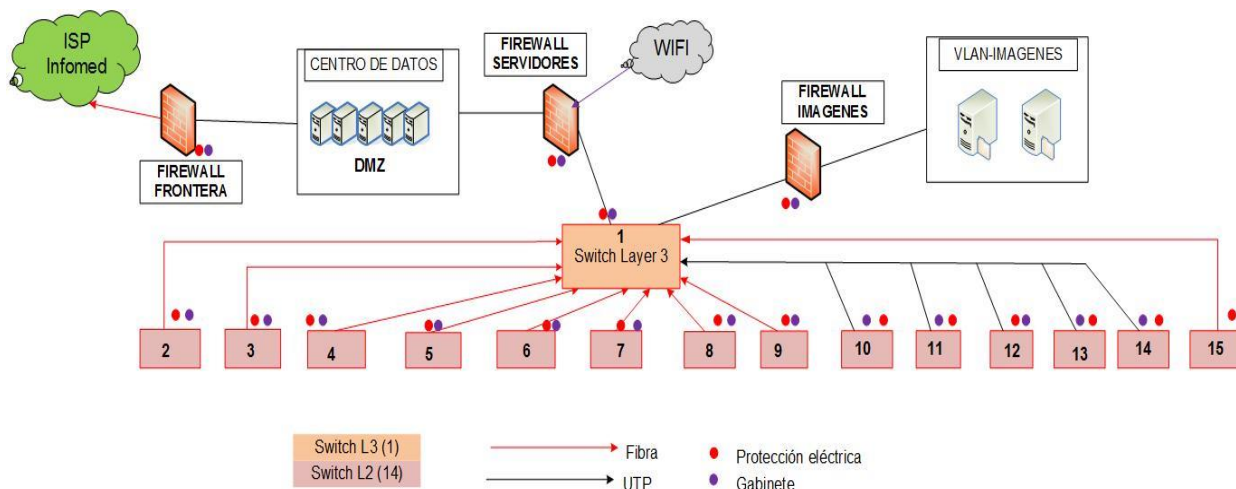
ISP Infomed

CENTRO DE DATOS

DMZ

FIREWALL FRONTERA

FIREWALL SERVIDORES

WIFI

FIREWALL IMAGENES

VLAN-IMAGENES

1
Switch Layer 3

2

3

4

5

6

7

8

9

10

11

12

13

14

15

Switch L3 (1)

Switch L2 (14)

Fibra

UTP

Protección eléctrica

Gabinete